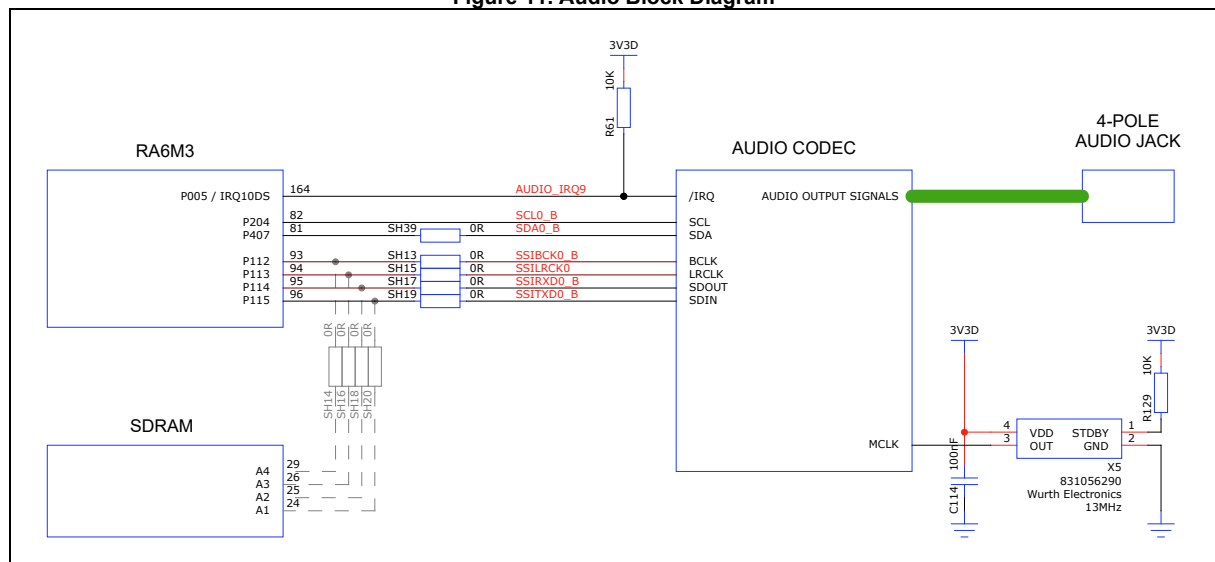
Figure 11. Audio Block Diagram

3V3D

10K

R61

RA6M3

AUDIO CODEC

4-POLE AUDIO JACK

P005 / IRQ10DS
164
AUDIO_IRQ9
/IRQ
AUDIO OUTPUT SIGNALS

P204
82
SCL0_B
SCL
P407
81
SH39
0R
SDA0_B
SDA

P112
93
SH13
0R
SSIBCK0_B
BCLK
P113
94
SH15
0R
SSILRCK0
LRCLK
P114
95
SH17
0R
SSIRXD0_B
SDOUT
P115
96
SH19
0R
SSITXD0_B
SDIN

0R 0R 0R 0R

SH14 SH16 SH18 SH20

SDRAM

A4 29
A3 26
A2 25
A1 24

MCLK

3V3D

3V3D

10K

R129

100nF

C114

4 VDD
3 OUT
STDBY 1
GND 2

X5
831056290
Wurth Electronics
13MHz